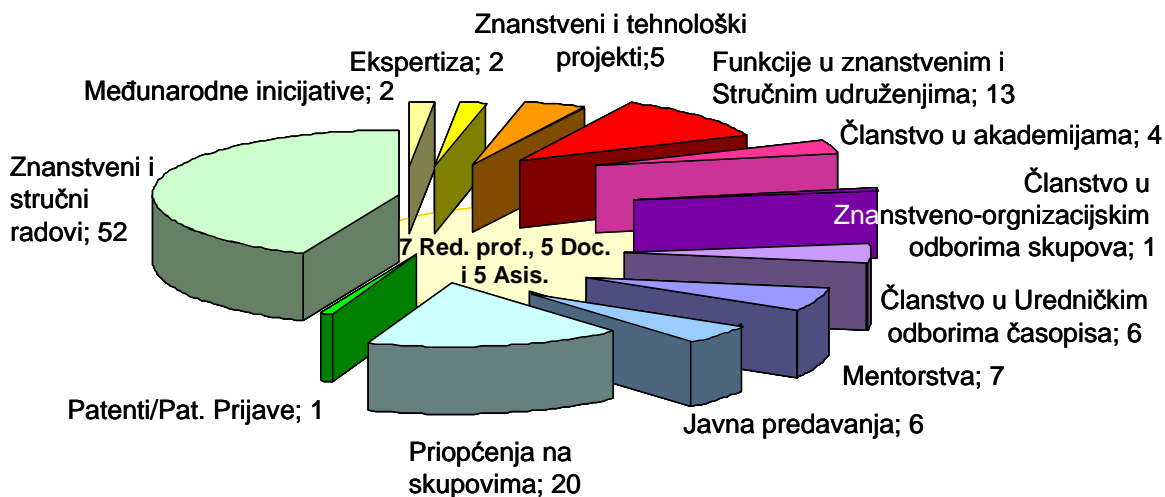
Znanstveni i tehnološki projekti;5

Ekspertiza; 2

Međunarodne inicijative; 2

Funkcije u znanstvenim i Stručnim udruženjima; 13

Članstvo u akademijama; 4

Znanstveni i stručni radovi; 52

Članstvo u Znanstveno-orgnizacijskim odborima skupova; 1

7 Red. prof., 5 Doc. i 5 Asis.

Članstvo u Uredničkim odborima časopisa; 6

Mentorstva; 7

Patenti/Pat. Prijave; 1

Javna predavanja; 6

Priopćenja na skupovima; 20